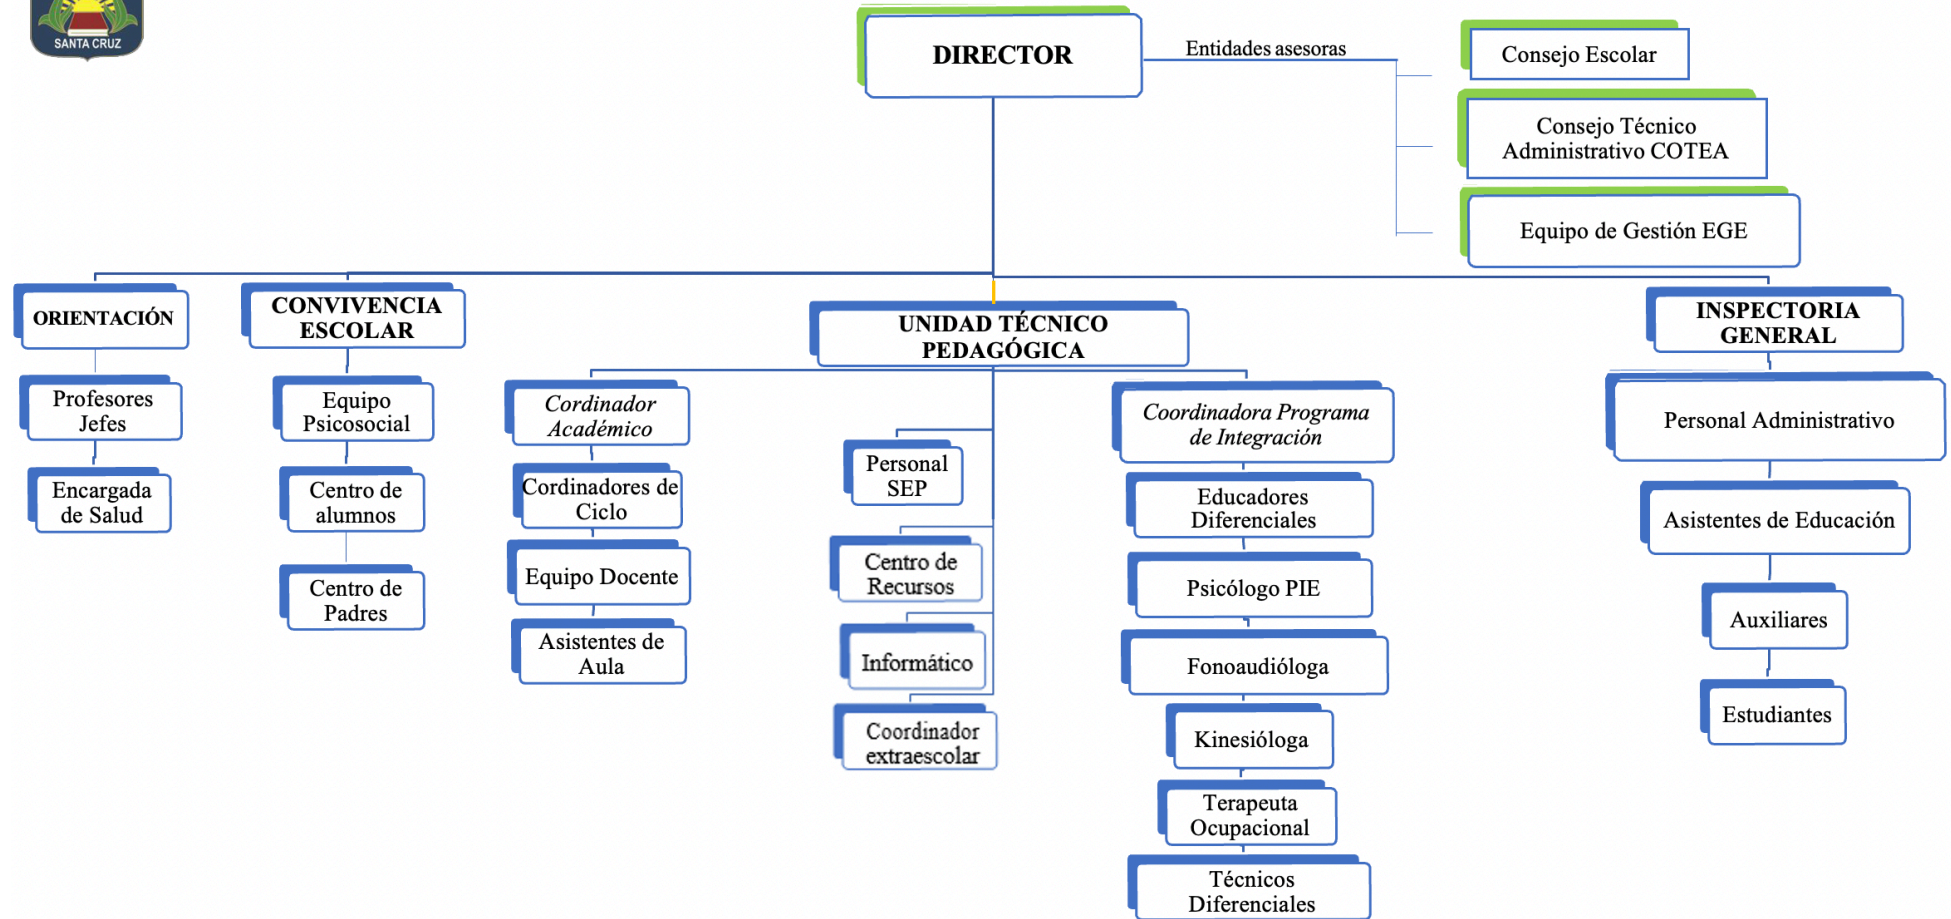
SANTA CRUZ

DIRECTOR

Entidades asesoras

Consejo Escolar

Consejo Técnico Administrativo COTEA

Equipo de Gestión EGE

ORIENTACIÓN

Profesores Jefes

Encargada de Salud

CONVIVENCIA ESCOLAR

Equipo Psicosocial

Centro de alumnos

Centro de Padres

UNIDAD TÉCNICO PEDAGÓGICA

Cordinador Académico

Cordinadores de Ciclo

Equipo Docente

Asistentes de Aula

Personal SEP

Centro de Recursos

Informático

Coordinador extraescolar

Coordinadora Programa de Integración

Educadores Diferenciales

Psicólogo PIE

Fonoaudióloga

Kinesióloga

Terapeuta Ocupacional

Técnicos Diferenciales

INSPECTORIA GENERAL

Personal Administrativo

Asistentes de Educación

Auxiliares

Estudiantes